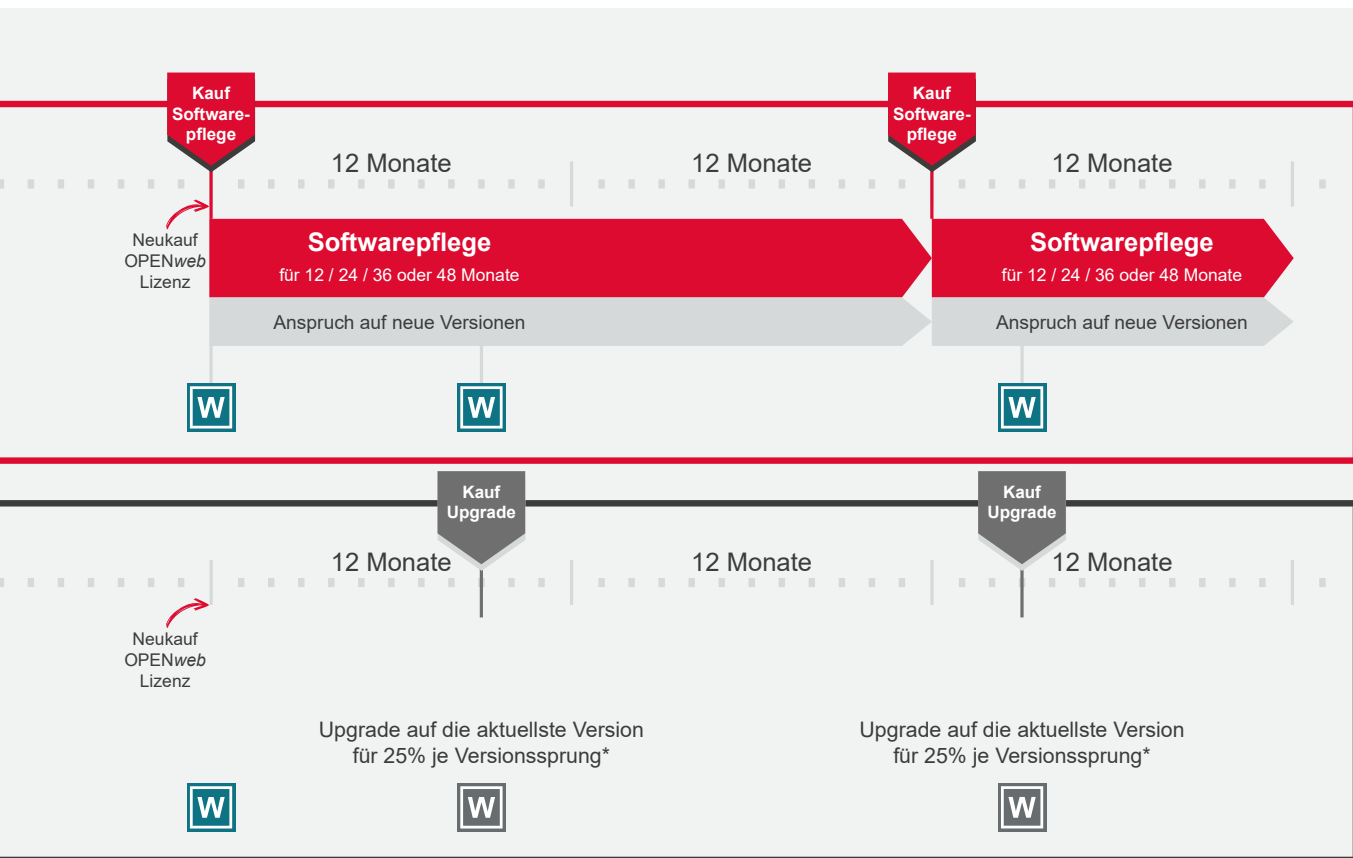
Kauf Softwarepflege

12 Monate

12 Monate

Kauf Softwarepflege

12 Monate

Neukauf OPENweb Lizenz

Softwarepflege
für 12 / 24 / 36 oder 48 Monate

Softwarepflege
für 12 / 24 / 36 oder 48 Monate

Anspruch auf neue Versionen

Anspruch auf neue Versionen

W

W

W

Kauf Upgrade

Kauf Upgrade

12 Monate

12 Monate

12 Monate

Neukauf OPENweb Lizenz

Upgrade auf die aktuellste Version
für 25% je Versionssprung*

Upgrade auf die aktuellste Version
für 25% je Versionssprung*

W

W

W